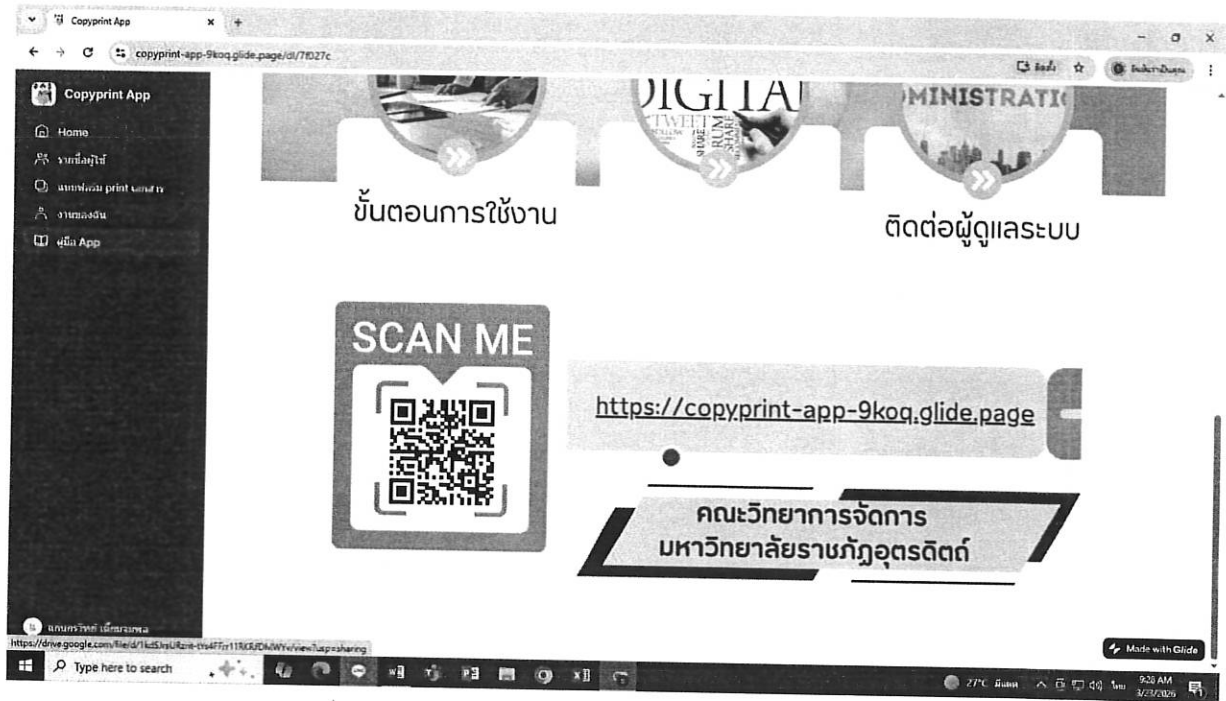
Copyprint App
copyprint-app-9koq.glide.page/dl/7f027c
Copyprint App
Home
รายชื่อผู้ใช้
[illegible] print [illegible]
งานของฉัน
คู่มือ App
DIGITAL
TWEET
RUM
SHARE
MINISTRATI
ขั้นตอนการใช้งาน
ติดต่อผู้ดูแลระบบ
SCAN ME
https://copyprint-app-9koq.glide.page
คณะวิทยาการจัดการ
มหาวิทยาลัยราชภัฏอุตรดิตถ์
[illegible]
https://drive.google.com/file/d/1kdS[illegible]/view?usp=sharing
Made with Glide
Type here to search
27°C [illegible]
9:28 AM
3/23/2026